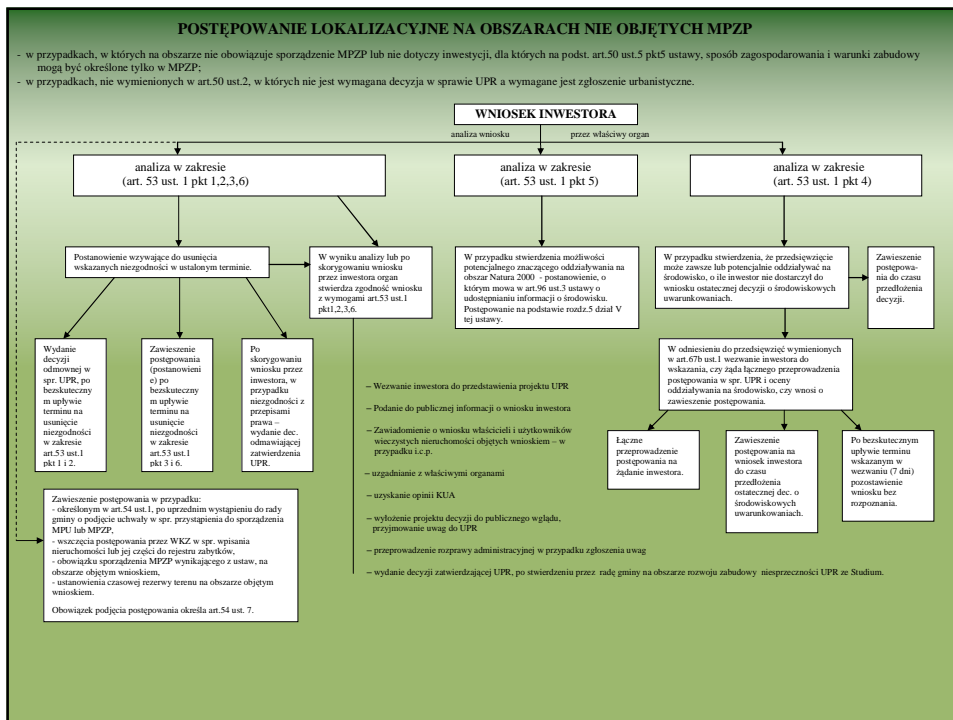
POSTĘPOWANIE LOKALIZACYJNE NA OBSZARACH NIE OBJĘTYCH MPZP

- w przypadkach, w których na obszarze nie obowiązuje sporządzenie MPZP lub nie dotyczy inwestycji, dla których na podst. art.50 ust.5 pkt5 ustawy, sposób zagospodarowania i warunki zabudowy mogą być określone tylko w MPZP;
- w przypadkach, nie wymienionych w art.50 ust.2, w których nie jest wymagana decyzja w sprawie UPR a wymagane jest zgłoszenie urbanistyczne.

WNIOSEK INWESTORA

analiza wniosku

przez właściwy organ

analiza w zakresie
(art. 53 ust. 1 pkt 1,2,3,6)

analiza w zakresie
(art. 53 ust. 1 pkt 5)

analiza w zakresie
(art. 53 ust. 1 pkt 4)

Postanowienie wzywające do usunięcia wskazanych niezgodności w ustalonym terminie.

W wyniku analizy lub po skorygowaniu wniosku przez inwestora organ stwierdza zgodność wniosku z wymogami art.53 ust.1 pkt1,2,3,6.

W przypadku stwierdzenia możliwości potencjalnego znaczącego oddziaływania na obszar Natura 2000 - postanowienie, o którym mowa w art.96 ust.3 ustawy o udostępnianiu informacji o środowisku. Postępowanie na podstawie rozdz.5 dział V tej ustawy.

W przypadku stwierdzenia, że przedsięwzięcie może zawsze lub potencjalnie oddziaływać na środowisko, o ile inwestor nie dostarczył do wniosku ostatecznej decyzji o środowiskowych uwarunkowaniach.

Zawieszenie postępowania do czasu przedłożenia decyzji.

Wydanie decyzji odmownej w spr. UPR, po bezskutecznym upływie terminu na usunięcie niezgodności w zakresie art.53 ust.1 pkt 1 i 2.

Zawieszenie postępowania (postanowienie) po bezskutecznym upływie terminu na usunięcie niezgodności w zakresie art.53 ust.1 pkt 3 i 6.

Po skorygowaniu wniosku przez inwestora, w przypadku niezgodności z przepisami prawa – wydanie dec. odmawiającej zatwierdzenia UPR.

W odniesieniu do przedsięwzięć wymienionych w art.67b ust.1 wezwanie inwestora do wskazania, czy żąda łącznego przeprowadzenia postępowania w spr. UPR i oceny oddziaływania na środowisko, czy wnosi o zawieszenie postępowania.

– Wezwanie inwestora do przedstawienia projektu UPR

– Podanie do publicznej informacji o wniosku inwestora

– Zawiadomienie o wniosku właścicieli i użytkowników wieczystych nieruchomości objętych wnioskiem – w przypadku i.c.p.

– uzgadnianie z właściwymi organami

– uzyskanie opinii KUA

– wyłożenie projektu decyzji do publicznego wglądu, przyjmowanie uwag do UPR

– przeprowadzenie rozprawy administracyjnej w przypadku zgłoszenia uwag

– wydanie decyzji zatwierdzającej UPR, po stwierdzeniu przez radę gminy na obszarze rozwoju zabudowy niesprzeczności UPR ze Studium.

Łączne przeprowadzenie postępowania na żądanie inwestora.

Zawieszenie postępowania na wniosek inwestora do czasu przedłożenia ostatecznej dec. o środowiskowych uwarunkowaniach.

Po bezskutecznym upływie terminu wskazanym w wezwaniu (7 dni) pozostawienie wniosku bez rozpoznania.

Zawieszenie postępowania w przypadku:
- określonym w art.54 ust.1, po uprzednim wystąpieniu do rady gminy o podjęcie uchwały w spr. przystąpienia do sporządzenia MPU lub MPZP,
- wszczęcia postępowania przez WKZ w spr. wpisania nieruchomości lub jej części do rejestru zabytków,
- obowiązku sporządzenia MPZP wynikającego z ustaw, na obszarze objętym wnioskiem,
- ustanowienia czasowej rezerwy terenu na obszarze objętym wnioskiem.

Obowiązek podjęcia postępowania określa art.54 ust. 7.